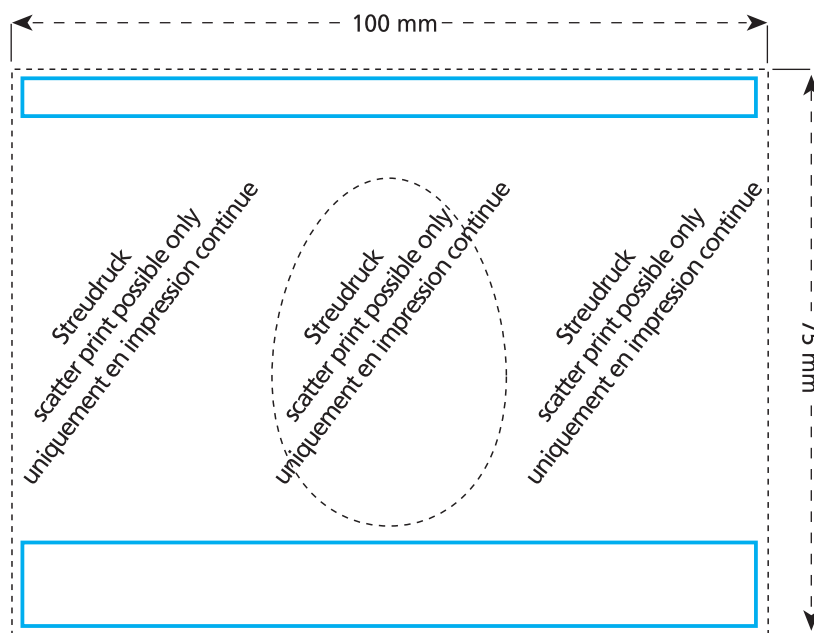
100 mm

Streudruck
scatter print possible only
uniquement en impression continue

Streudruck
scatter print possible only
uniquement en impression continue

Streudruck
scatter print possible only
uniquement en impression continue

75 mm